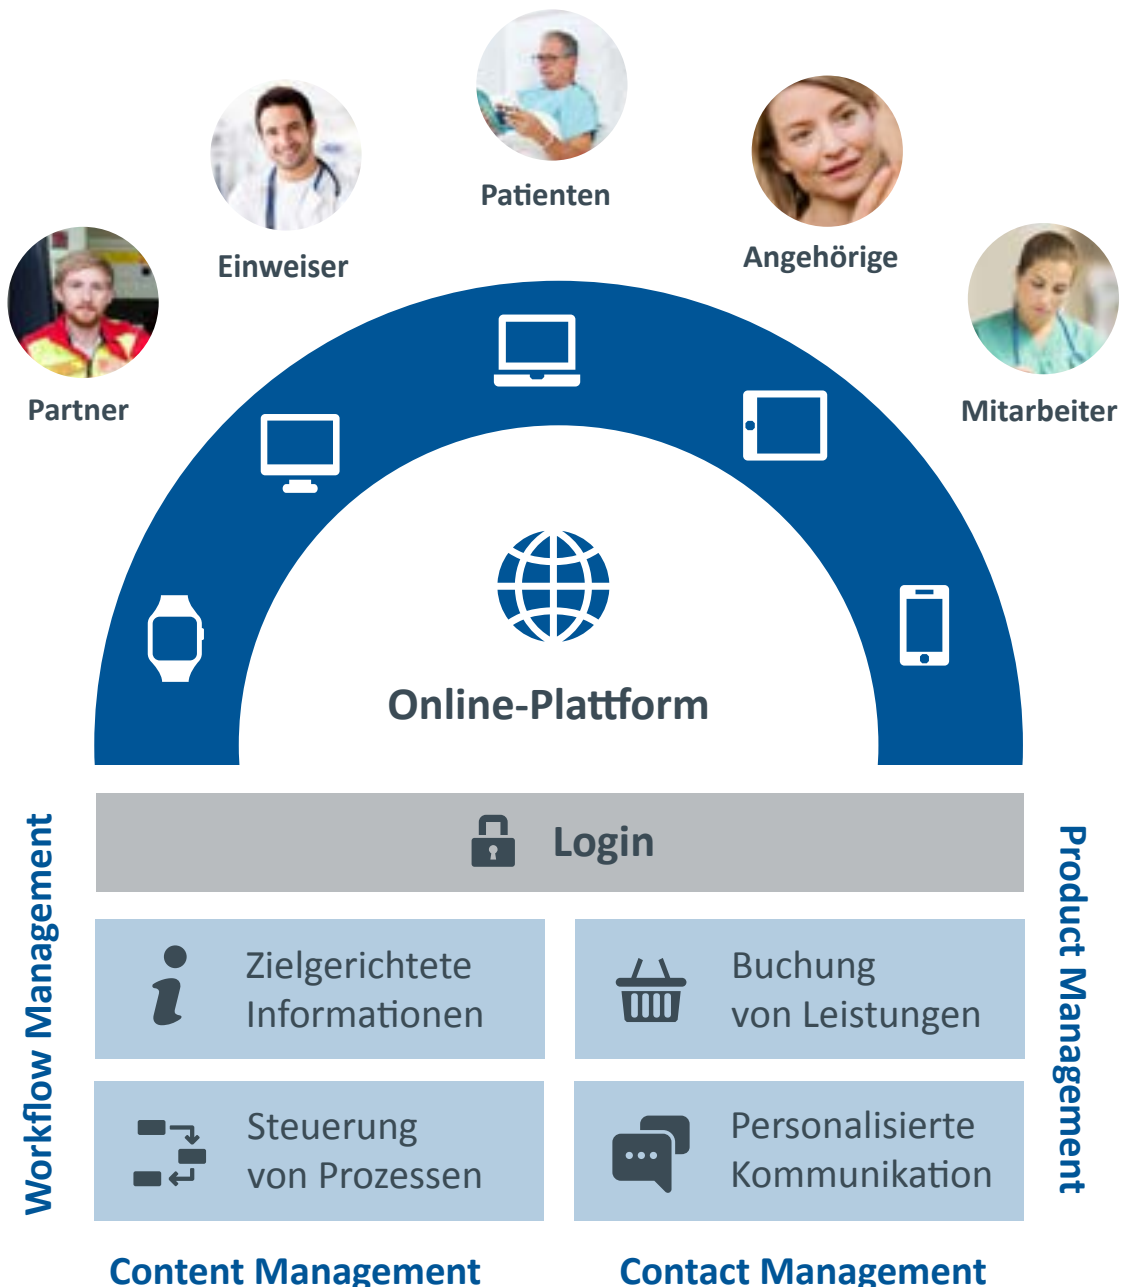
Patienten

Einweiser

Angehörige

Partner

Mitarbeiter

Online-Plattform

Workflow Management

Login

Product Management

Zielgerichtete Informationen

Buchung von Leistungen

Steuerung von Prozessen

Personalisierte Kommunikation

Content Management

Contact Management